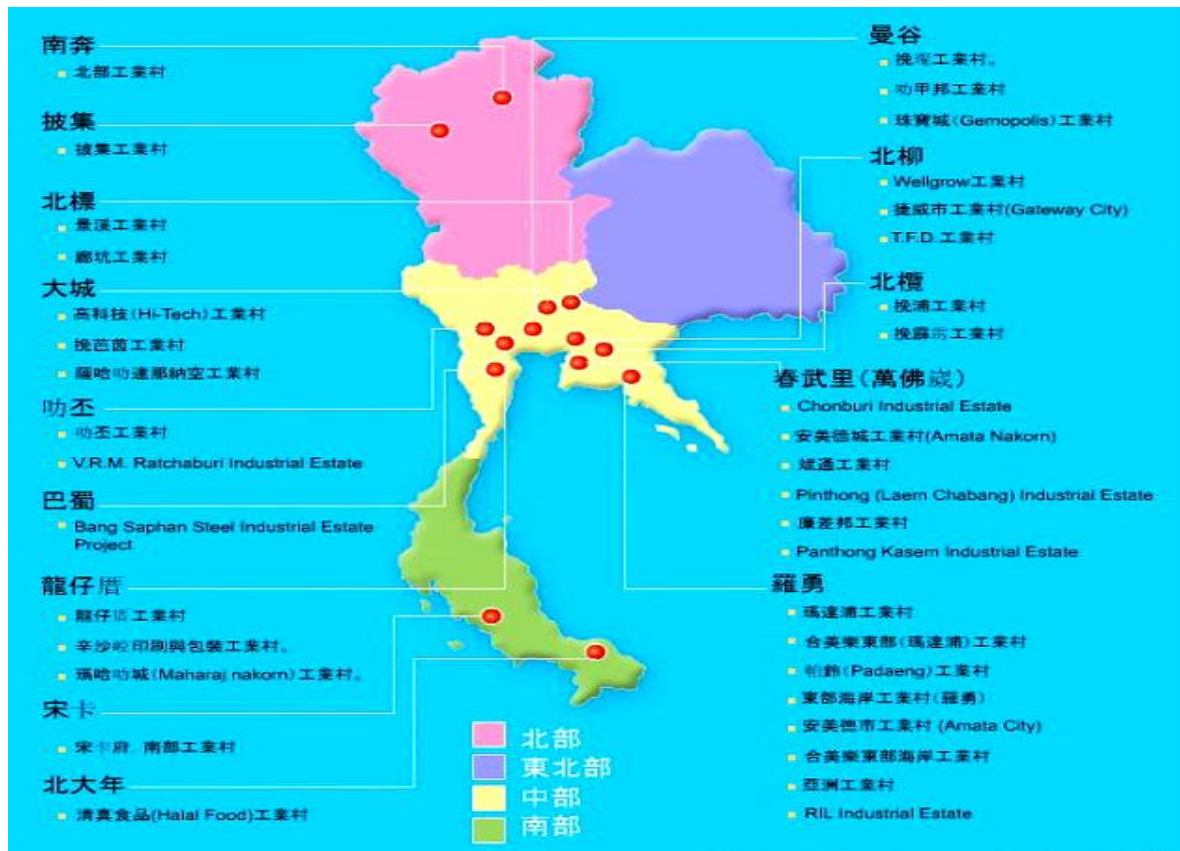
南奔
北部工業村

披集
披集工業村

北標
景溪工業村
廊坑工業村

大城
高科技(Hi-Tech)工業村
挽芭茵工業村
羅哈叻達那納空工業村

叻丕
叻丕工業村
V.R.M. Ratchaburi Industrial Estate

巴蜀
Bang Saphan Steel Industrial Estate Project

龍仔厝
龍仔厝工業村
辛沙�romm印刷與包裝工業村。
瑪哈叻城(Maharaj nakom)工業村。

宋卡
宋卡府 南部工業村

北大年
清真食品(Halal Food)工業村

曼谷
挽浤工業村。
叻甲邦工業村
珠寶城(Gemopolis)工業村

北柳
Wellgrow工業村
捷威市工業村(Gateway City)
T.F.D.工業村

北欖
挽浦工業村
挽露吉工業村

春武里(萬佛歲)
Chonburi Industrial Estate
安美德城工業村(Amata Nakorn)
斌通工業村
Pinthong (Laem Chabang) Industrial Estate
廉差邦工業村
Panthong Kasem Industrial Estate

羅勇
瑪達浦工業村
合美樂東部(瑪達浦)工業村
帕鐙(Padaeng)工業村
東部海岸工業村(羅勇)
安美德市工業村 (Amata City)
合美樂東部海岸工業村
亞洲工業村
RIL Industrial Estate

北部
東北部
中部
南部